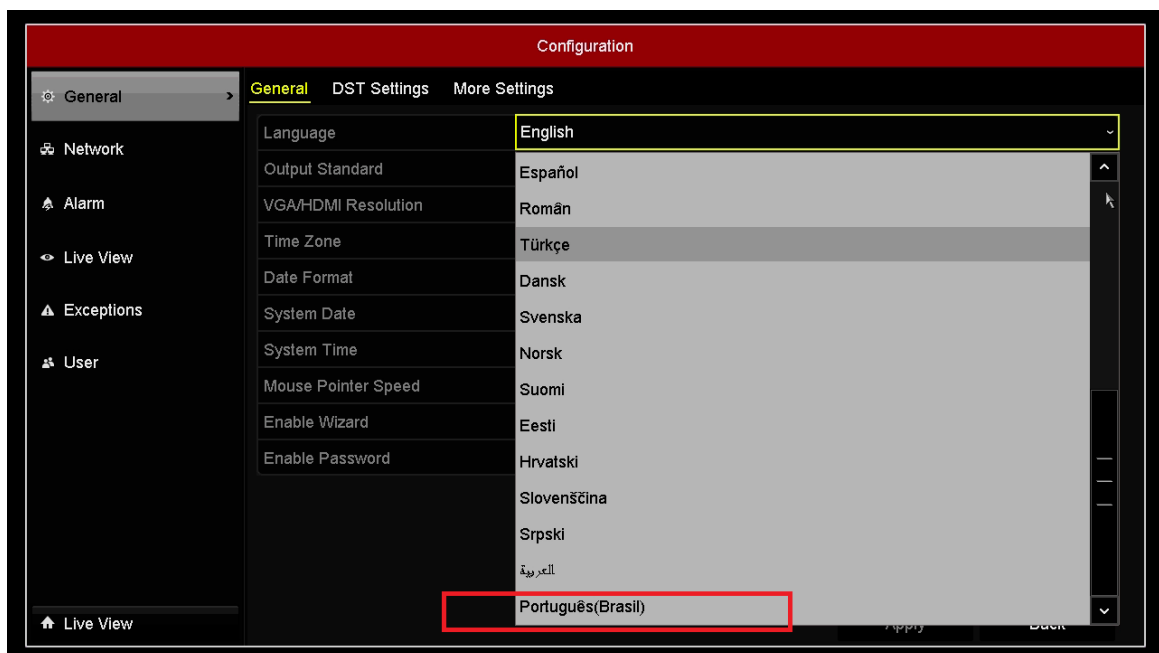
Configuration

General
Network
Alarm
Live View
Exceptions
User

General DST Settings More Settings

Language
Output Standard
VGA/HDMI Resolution
Time Zone
Date Format
System Date
System Time
Mouse Pointer Speed
Enable Wizard
Enable Password

English
Español
Român
Türkçe
Dansk
Svenska
Norsk
Suomi
Eesti
Hrvatski
Slovenščina
Srpski
العربية
Português(Brasil)

Apply
Back

Live View